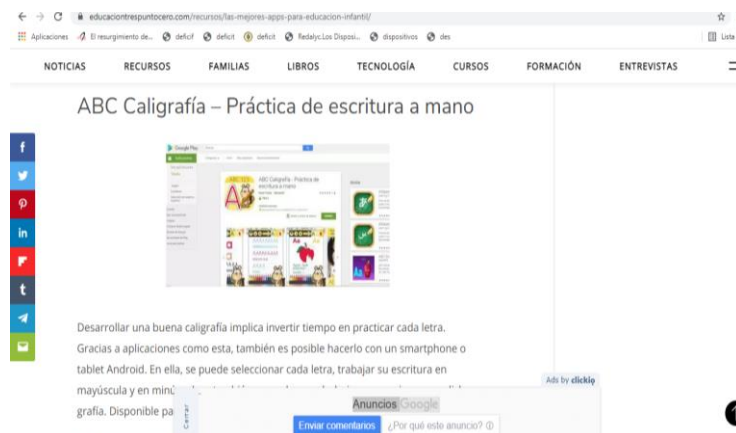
educaciontrespuntocero.com/recursos/las-mejores-apps-para-educacion-infantil/

Aplicaciones El resurgimiento de... deficit deficit deficit Redalyc.Los Disposi... dispositivos des

Lista

NOTICIAS RECURSOS FAMILIAS LIBROS TECNOLOGÍA CURSOS FORMACIÓN ENTREVISTAS

ABC Caligrafía – Práctica de escritura a mano

ABC Caligrafía - Práctica de escritura a mano

Desarrollar una buena caligrafía implica invertir tiempo en practicar cada letra. Gracias a aplicaciones como esta, también es posible hacerlo con un smartphone o tablet Android. En ella, se puede seleccionar cada letra, trabajar su escritura en mayúscula y en minú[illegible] grafía. Disponible pa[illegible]

Ads by clickio

Cerrar

Anuncios Google

Enviar comentarios ¿Por qué este anuncio?